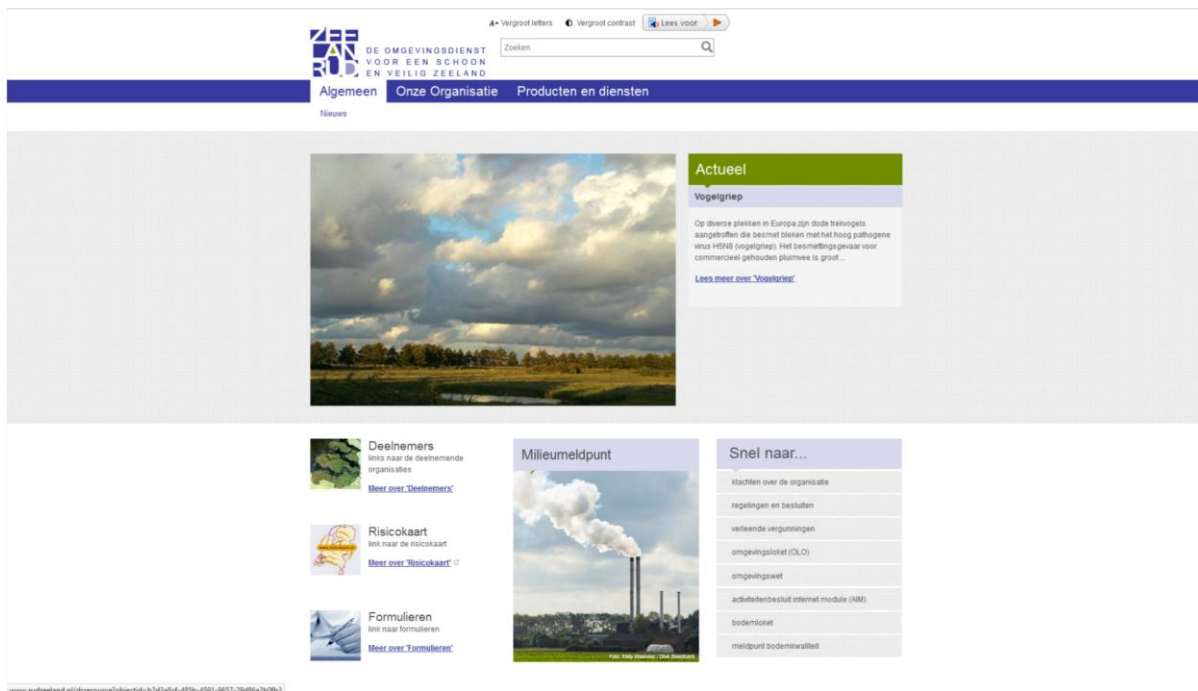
ZEE LAN RUD

DE OMGEVINGSDIENST VOOR EEN SCHOON EN VEILIG ZEELAND

A+ Vergroot letters  Vergroot contrast  Lees voor

Zoeken

Algemeen  Onze Organisatie  Producten en diensten

Nieuws

Actueel

Vogelgriep

Op diverse plekken in Europa zijn dode trekvogels aangetroffen die besmet bleken met het hoog pathogene virus H5N8 (vogelgriep). Het besmettingsgevaar voor commercieel gehouden pluimvee is groot...

Lees meer over 'Vogelgriep'

Deelnemers
links naar de deelnemende organisaties
Meer over 'Deelnemers'

Risicokaart
link naar de risicokaart
Meer over 'Risicokaart'

Formulieren
link naar formulieren
Meer over 'Formulieren'

Milieumeldpunt

Foto: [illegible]

Snel naar...

klachten over de organisatie
regelingen en besluiten
verleende vergunningen
omgevingsloket (OLO)
omgevingswet
activiteitenbesluit internet module (AIM)
bodemloket
meldpunt bodemkwaliteit

www.rudzeeland.nl/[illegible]